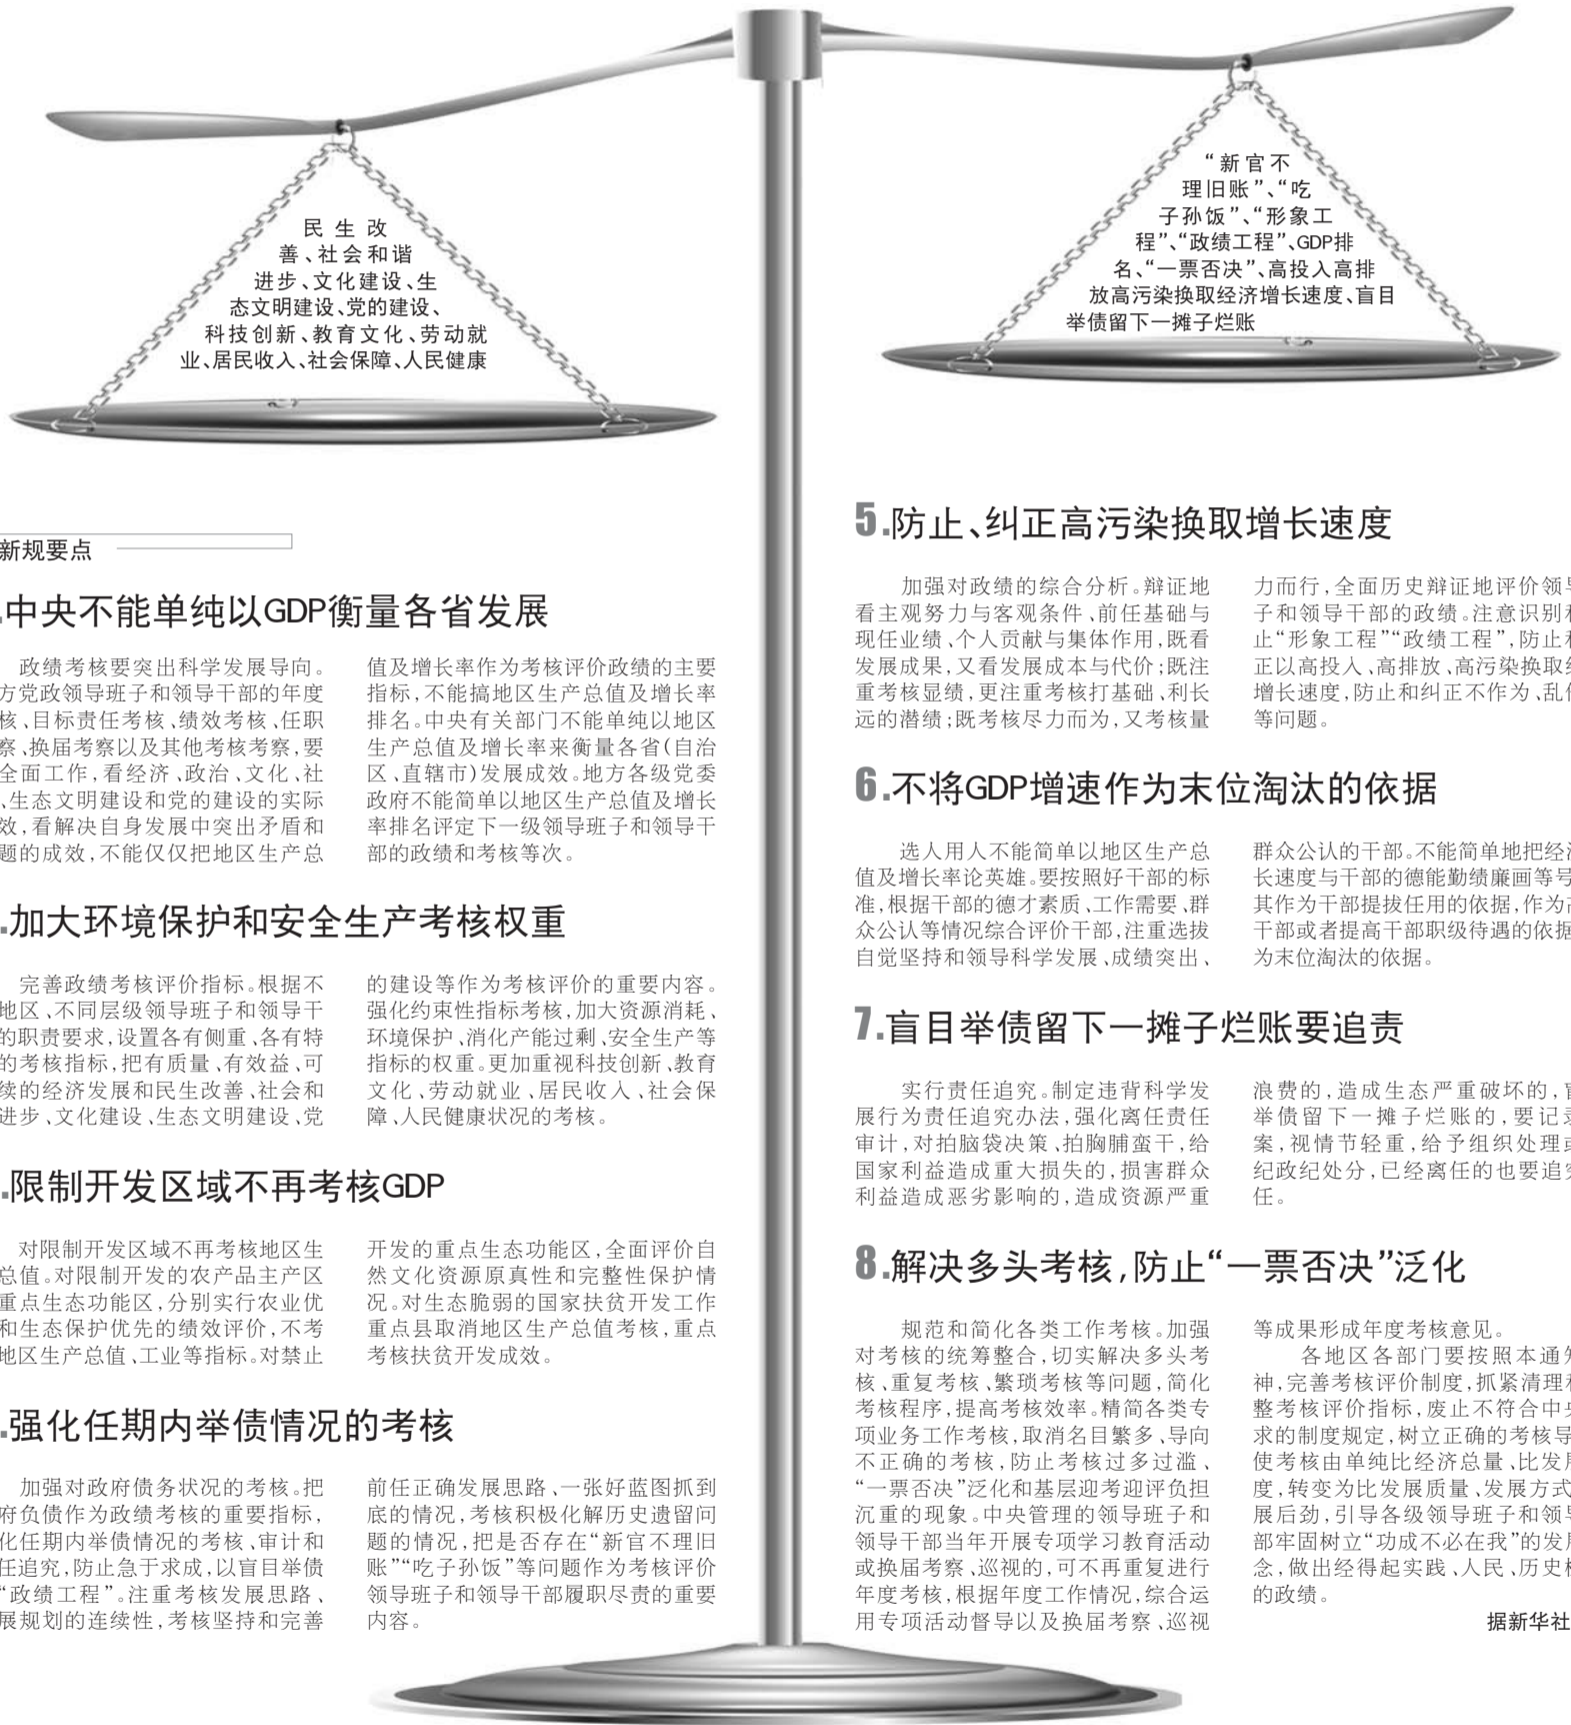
民生改善、社会和谐进步、文化建设、生态文明建设、党的建设、科技创新、教育文化、劳动就业、居民收入、社会保障、人民健康

“新官不理旧账”、“吃子孙饭”、“形象工程”、“政绩工程”、GDP排名、“一票否决”、高投入高排放高污染换取经济增长速度、盲目举债留下一摊子烂账

新规要点

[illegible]中央不能单纯以GDP衡量各省发展

政绩考核要突出科学发展导向。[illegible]方党政领导班子和领导干部的年度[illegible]核、目标责任考核、绩效考核、任职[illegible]察、换届考察以及其他考核考察，要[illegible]全面工作，看经济、政治、文化、社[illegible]、生态文明建设和党的建设的实际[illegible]效，看解决自身发展中突出矛盾和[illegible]题的成效，不能仅仅把地区生产总值及增长率作为考核评价政绩的主要指标，不能搞地区生产总值及增长率排名。中央有关部门不能单纯以地区生产总值及增长率来衡量各省(自治区、直辖市)发展成效。地方各级党委政府不能简单以地区生产总值及增长率排名评定下一级领导班子和领导干部的政绩和考核等次。

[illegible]加大环境保护和安全生产考核权重

完善政绩考核评价指标。根据不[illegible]地区、不同层级领导班子和领导干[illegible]的职责要求，设置各有侧重、各有特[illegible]的考核指标，把有质量、有效益、可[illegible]续的经济发展和民生改善、社会和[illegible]进步、文化建设、生态文明建设、党的建设等作为考核评价的重要内容。强化约束性指标考核，加大资源消耗、环境保护、消化产能过剩、安全生产等指标的权重。更加重视科技创新、教育文化、劳动就业、居民收入、社会保障、人民健康状况的考核。

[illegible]限制开发区域不再考核GDP

对限制开发区域不再考核地区生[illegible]总值。对限制开发的农产品主产区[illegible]重点生态功能区，分别实行农业优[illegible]和生态保护优先的绩效评价，不考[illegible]地区生产总值、工业等指标。对禁止开发的重点生态功能区，全面评价自然文化资源原真性和完整性保护情况。对生态脆弱的国家扶贫开发工作重点县取消地区生产总值考核，重点考核扶贫开发成效。

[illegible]强化任期内举债情况的考核

加强对政府债务状况的考核。把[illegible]府负债作为政绩考核的重要指标，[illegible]化任期内举债情况的考核、审计和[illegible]任追究，防止急于求成，以盲目举债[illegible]“政绩工程”。注重考核发展思路、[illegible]展规划的连续性，考核坚持和完善前任正确发展思路、一张好蓝图抓到底的情况，考核积极化解历史遗留问题的情况，把是否存在“新官不理旧账”“吃子孙饭”等问题作为考核评价领导班子和领导干部履职尽责的重要内容。

5.防止、纠正高污染换取增长速度

加强对政绩的综合分析。辩证地看主观努力与客观条件、前任基础与现任业绩、个人贡献与集体作用，既看发展成果，又看发展成本与代价；既注重考核显绩，更注重考核打基础、利长远的潜绩；既考核尽力而为，又考核量力而行，全面历史辩证地评价领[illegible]子和领导干部的政绩。注意识别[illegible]止“形象工程”“政绩工程”，防止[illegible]正以高投入、高排放、高污染换取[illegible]增长速度，防止和纠正不作为、乱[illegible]等问题。

6.不将GDP增速作为末位淘汰的依据

选人用人不能简单以地区生产总值及增长率论英雄。要按照好干部的标准，根据干部的德才素质、工作需要、群众公认等情况综合评价干部，注重选拔自觉坚持和领导科学发展、成绩突出、群众公认的干部。不能简单地把经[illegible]长速度与干部的德能勤绩廉画等号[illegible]其作为干部提拔任用的依据，作为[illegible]干部或者提高干部职级待遇的依据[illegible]为末位淘汰的依据。

7.盲目举债留下一摊子烂账要追责

实行责任追究。制定违背科学发展行为责任追究办法，强化离任责任审计，对拍脑袋决策、拍胸脯蛮干，给国家利益造成重大损失的，损害群众利益造成恶劣影响的，造成资源严重浪费的，造成生态严重破坏的，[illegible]举债留下一摊子烂账的，要记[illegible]案，视情节轻重，给予组织处理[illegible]纪政纪处分，已经离任的也要追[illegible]任。

8.解决多头考核，防止“一票否决”泛化

规范和简化各类工作考核。加强对考核的统筹整合，切实解决多头考核、重复考核、繁琐考核等问题，简化考核程序，提高考核效率。精简各类专项业务工作考核，取消名目繁多、导向不正确的考核，防止考核过多过滥、“一票否决”泛化和基层迎考迎评负担沉重的现象。中央管理的领导班子和领导干部当年开展专项学习教育活动或换届考察、巡视的，可不再重复进行年度考核，根据年度工作情况，综合运用专项活动督导以及换届考察、巡视等成果形成年度考核意见。

各地区各部门要按照本通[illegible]神，完善考核评价制度，抓紧清理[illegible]整考核评价指标，废止不符合中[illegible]求的制度规定，树立正确的考核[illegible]使考核由单纯比经济总量、比发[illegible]度，转变为比发展质量、发展方式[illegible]展后劲，引导各级领导班子和领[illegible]部牢固树立“功成不必在我”的发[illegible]念，做出经得起实践、人民、历史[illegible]的政绩。

据新华社